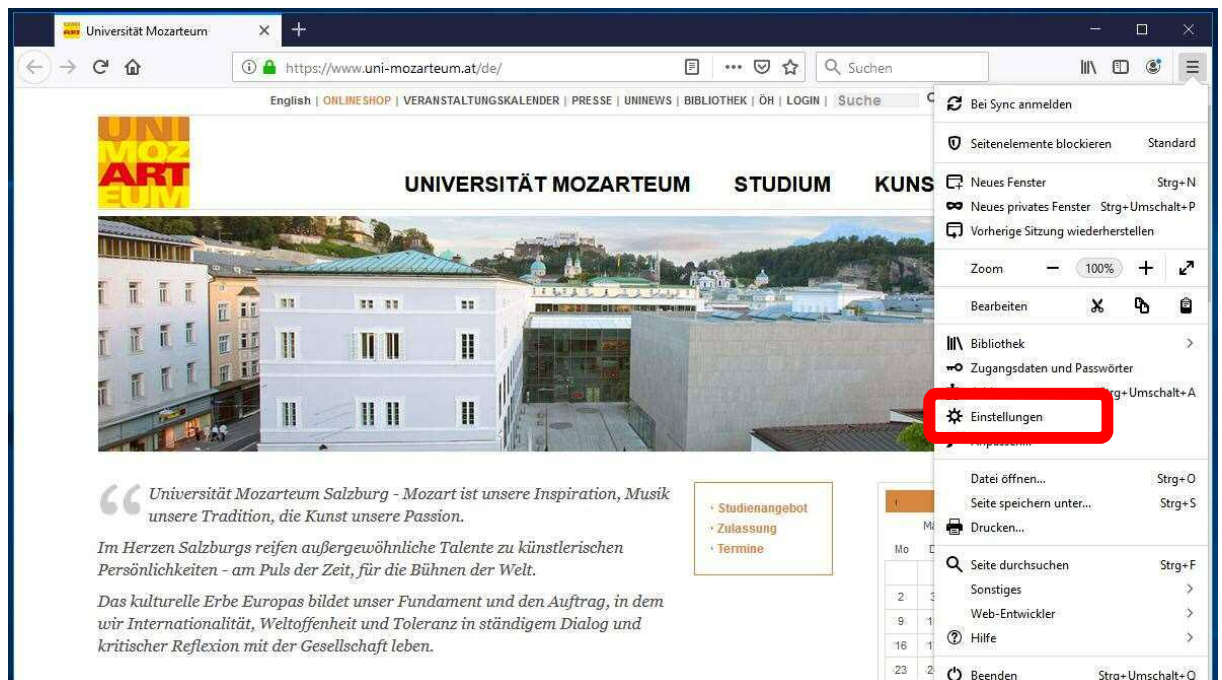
Universität Mozarteum

https://www.uni-mozarteum.at/de/

Suchen

English | ONLINESHOP | VERANSTALTUNGSKALENDER | PRESSE | UNINEWS | BIBLIOTHEK | ÖH | LOGIN | Suche

UNI MOZ ART EUM

UNIVERSITÄT MOZARTEUM STUDIUM KUNS

Universität Mozarteum Salzburg - Mozart ist unsere Inspiration, Musik unsere Tradition, die Kunst unsere Passion.

Im Herzen Salzburgs reifen außergewöhnliche Talente zu künstlerischen Persönlichkeiten - am Puls der Zeit, für die Bühnen der Welt.

Das kulturelle Erbe Europas bildet unser Fundament und den Auftrag, in dem wir Internationalität, Weltoffenheit und Toleranz in ständigem Dialog und kritischer Reflexion mit der Gesellschaft leben.

· Studienangebot
· Zulassung
· Termine

Mä
Mo
2
9
16
23

Bei Sync anmelden
Seitenelemente blockieren Standard
Neues Fenster Strg+N
Neues privates Fenster Strg+Umschalt+P
Vorherige Sitzung wiederherstellen
Zoom − 100% +
Bearbeiten
Bibliothek
Zugangsdaten und Passwörter
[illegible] Strg+Umschalt+A
Einstellungen
Anpassen...
Datei öffnen... Strg+O
Seite speichern unter... Strg+S
Drucken...
Seite durchsuchen Strg+F
Sonstiges
Web-Entwickler
Hilfe
Beenden Strg+Umschalt+Q